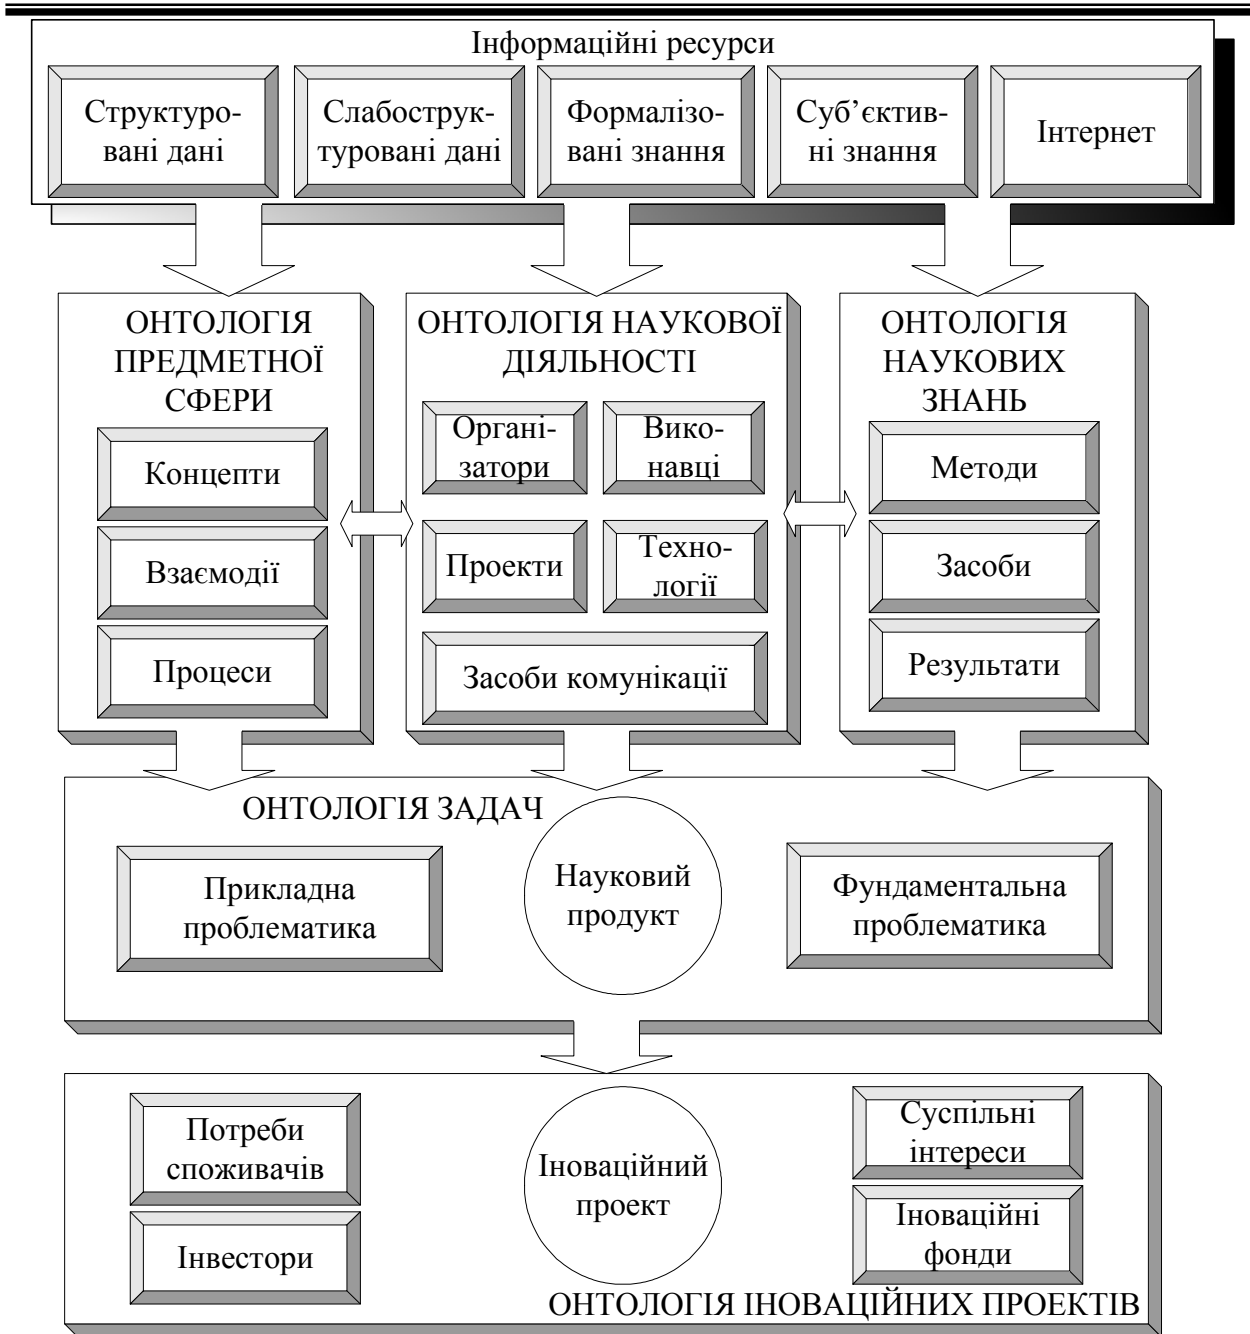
Інформаційні ресурси

Структуровані дані

Слабоструктуровані дані

Формалізовані знання

Суб’єктивні знання

Інтернет

ОНТОЛОГІЯ ПРЕДМЕТНОЇ СФЕРИ

Концепти

Взаємодії

Процеси

ОНТОЛОГІЯ НАУКОВОЇ ДІЯЛЬНОСТІ

Організатори

Виконавці

Проекти

Технології

Засоби комунікації

ОНТОЛОГІЯ НАУКОВИХ ЗНАНЬ

Методи

Засоби

Результати

ОНТОЛОГІЯ ЗАДАЧ

Прикладна проблематика

Науковий продукт

Фундаментальна проблематика

Потреби споживачів

Інвестори

Іноваційний проект

Суспільні інтереси

Іноваційні фонди

ОНТОЛОГІЯ ІНОВАЦІЙНИХ ПРОЕКТІВ